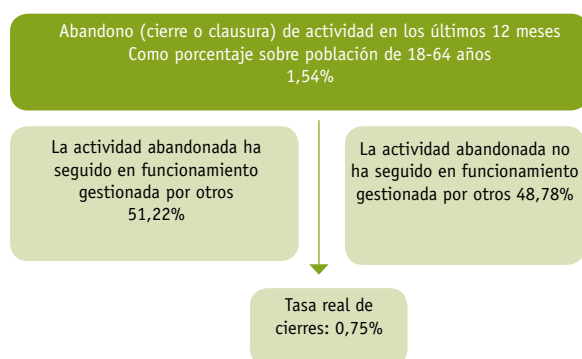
Abandono (cierre o clausura) de actividad en los últimos 12 meses
Como porcentaje sobre población de 18-64 años
1,54%

La actividad abandonada ha seguido en funcionamiento gestionada por otros 51,22%

La actividad abandonada no ha seguido en funcionamiento gestionada por otros 48,78%

Tasa real de cierres: 0,75%